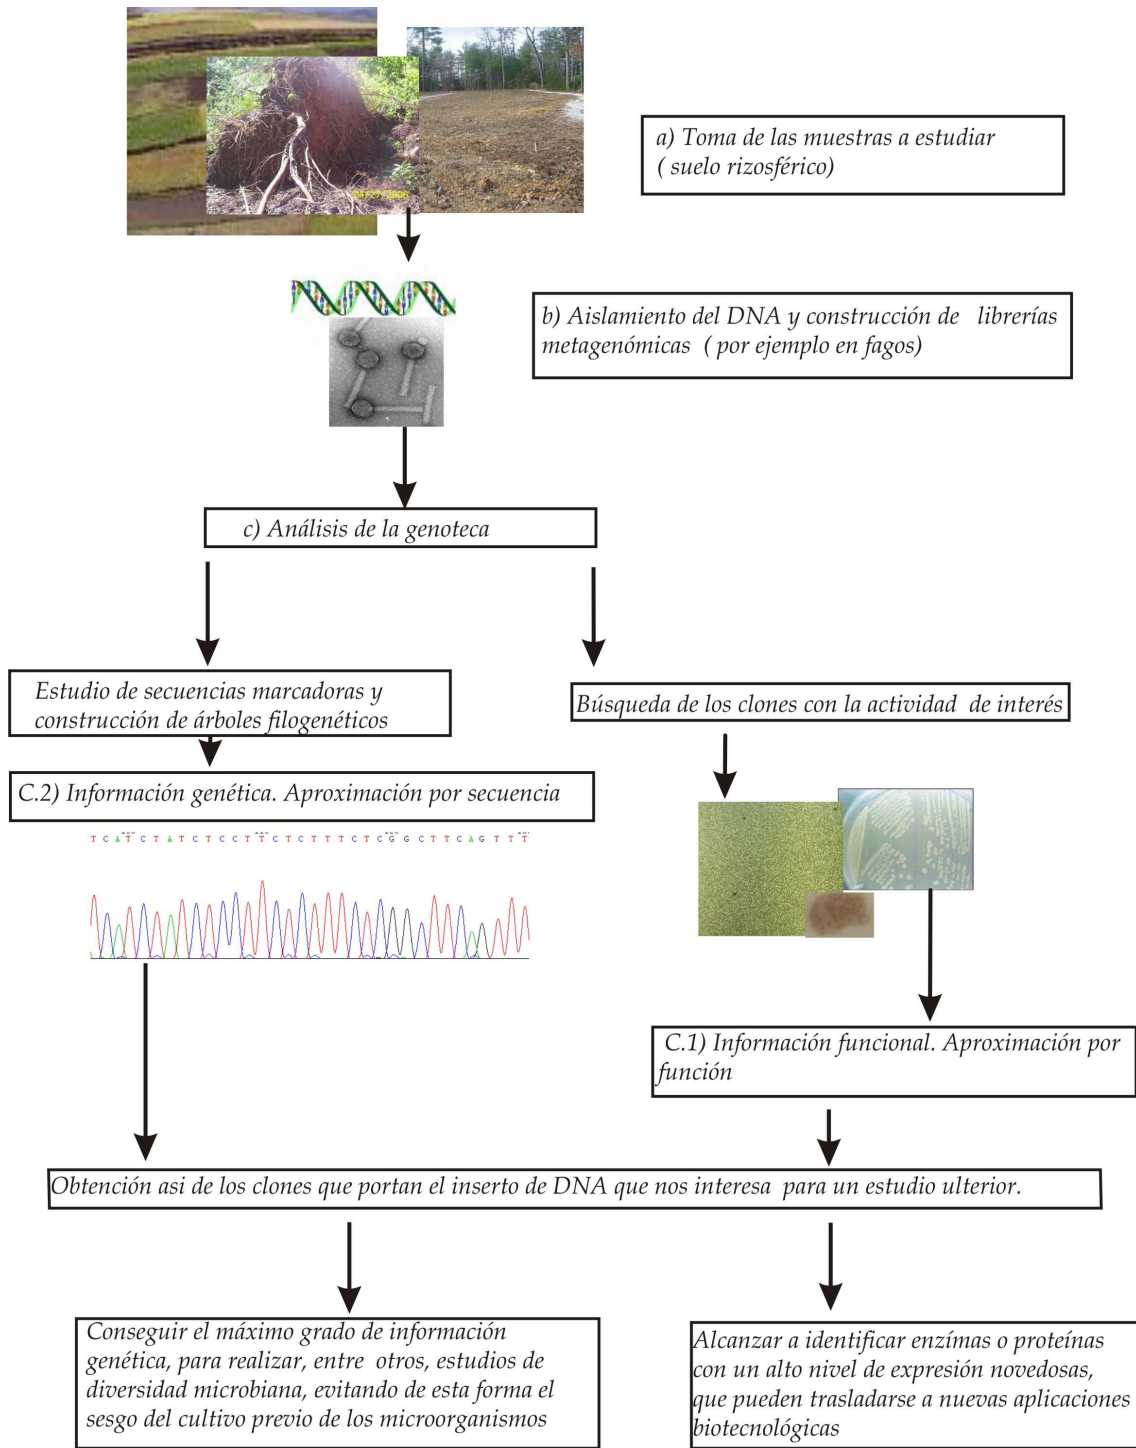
a) Toma de las muestras a estudiar ( suelo rizosférico)

b) Aislamiento del DNA y construcción de librerías metagenómicas ( por ejemplo en fagos)

c) Análisis de la genoteca

Estudio de secuencias marcadoras y construcción de árboles filogenéticos

Búsqueda de los clones con la actividad de interés

C.2) Información genética. Aproximación por secuencia

T C A T C T A T C T C C T T C T C T T T C T C G G C T T C A G T T T

C.1) Información funcional. Aproximación por función

Obtención asi de los clones que portan el inserto de DNA que nos interesa para un estudio ulterior.

Conseguir el máximo grado de información genética, para realizar, entre otros, estudios de diversidad microbiana, evitando de esta forma el sesgo del cultivo previo de los microorganismos

Alcanzar a identificar enzímas o proteínas con un alto nivel de expresión novedosas, que pueden trasladarse a nuevas aplicaciones biotecnológicas